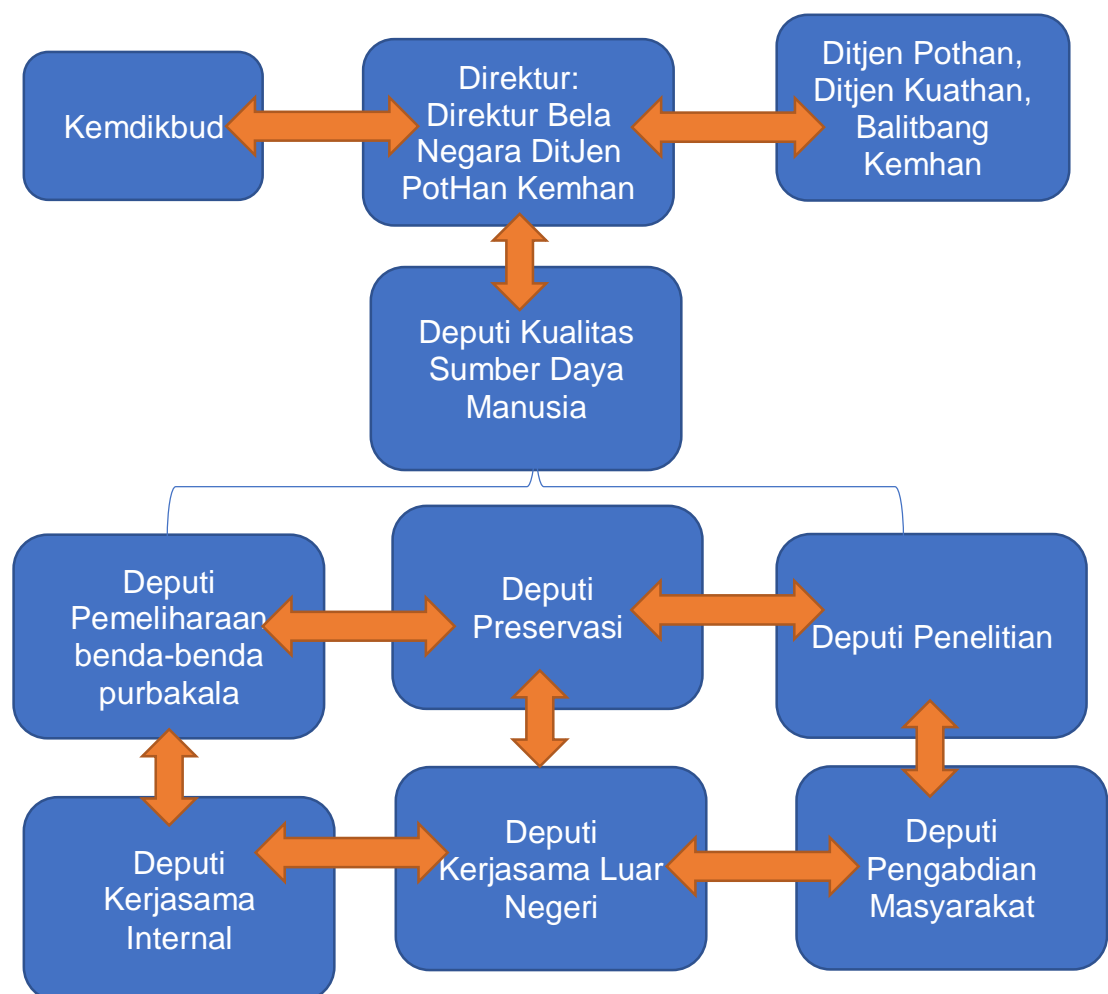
Kemdikbud

Direktur:
Direktur Bela Negara DitJen PotHan Kemhan

Ditjen Pothan, Ditjen Kuathan, Balitbang Kemhan

Deputi Kualitas Sumber Daya Manusia

Deputi Pemeliharaan benda-benda purbakala

Deputi Preservasi

Deputi Penelitian

Deputi Kerjasama Internal

Deputi Kerjasama Luar Negeri

Deputi Pengabdian Masyarakat